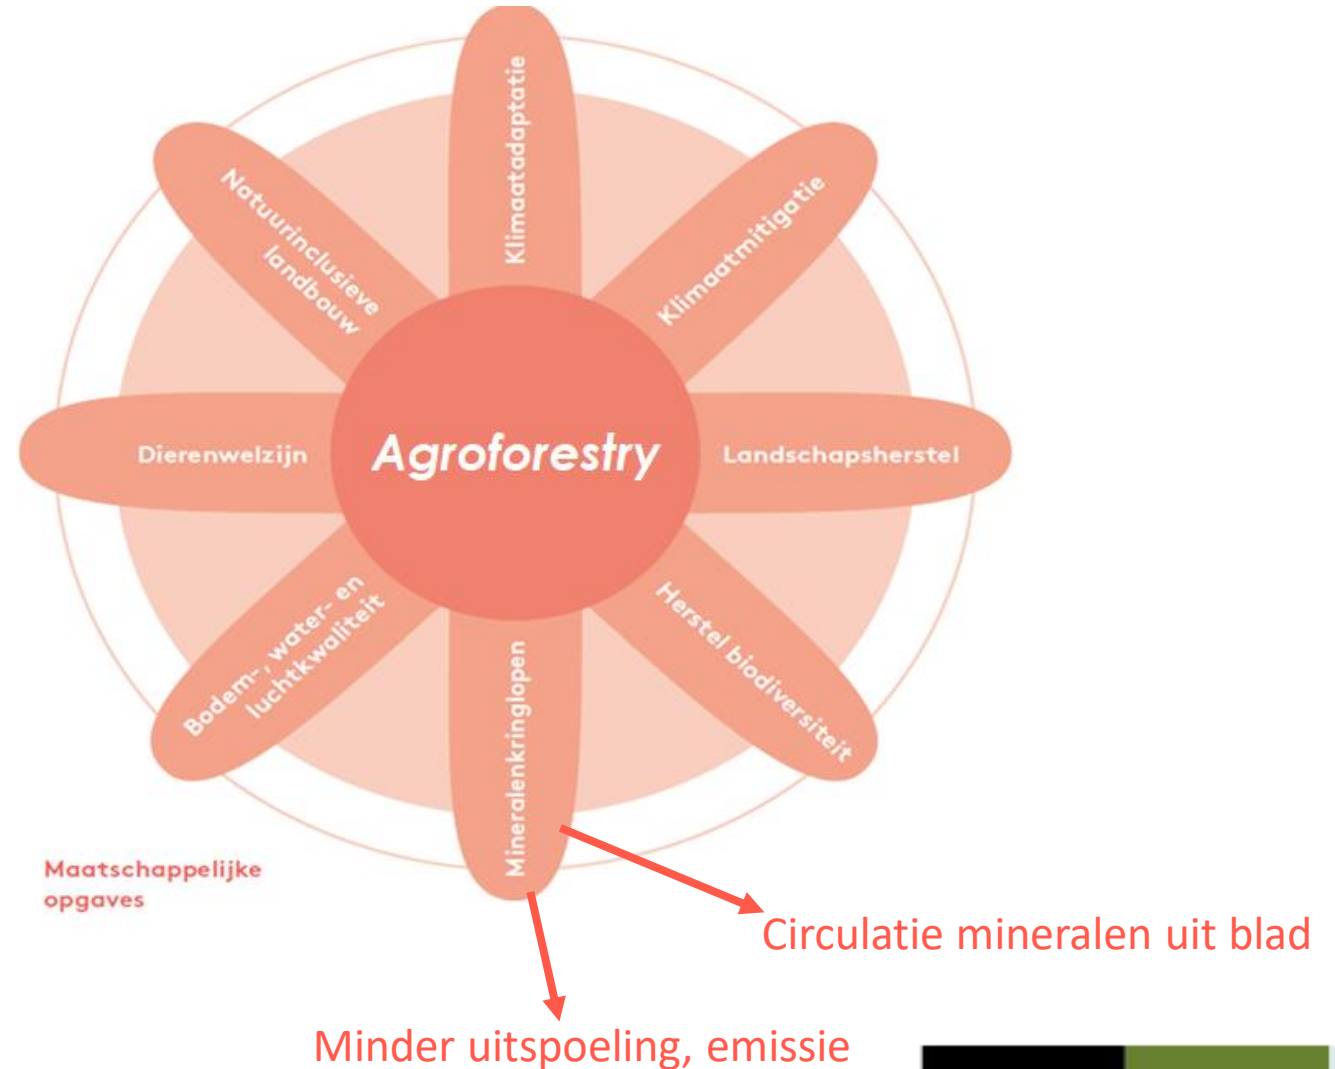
Klimaatadaptatie

Natuurinclusieve landbouw

Klimaatmitigatie

Dierenwelzijn

Agroforestry

Landschapsherstel

Bodem-, water- en luchtkwaliteit

Mineralenkringlopen

Herstel biodiversiteit

Maatschappelijke opgaves

Circulatie mineralen uit blad

Minder uitspoeling, emissie